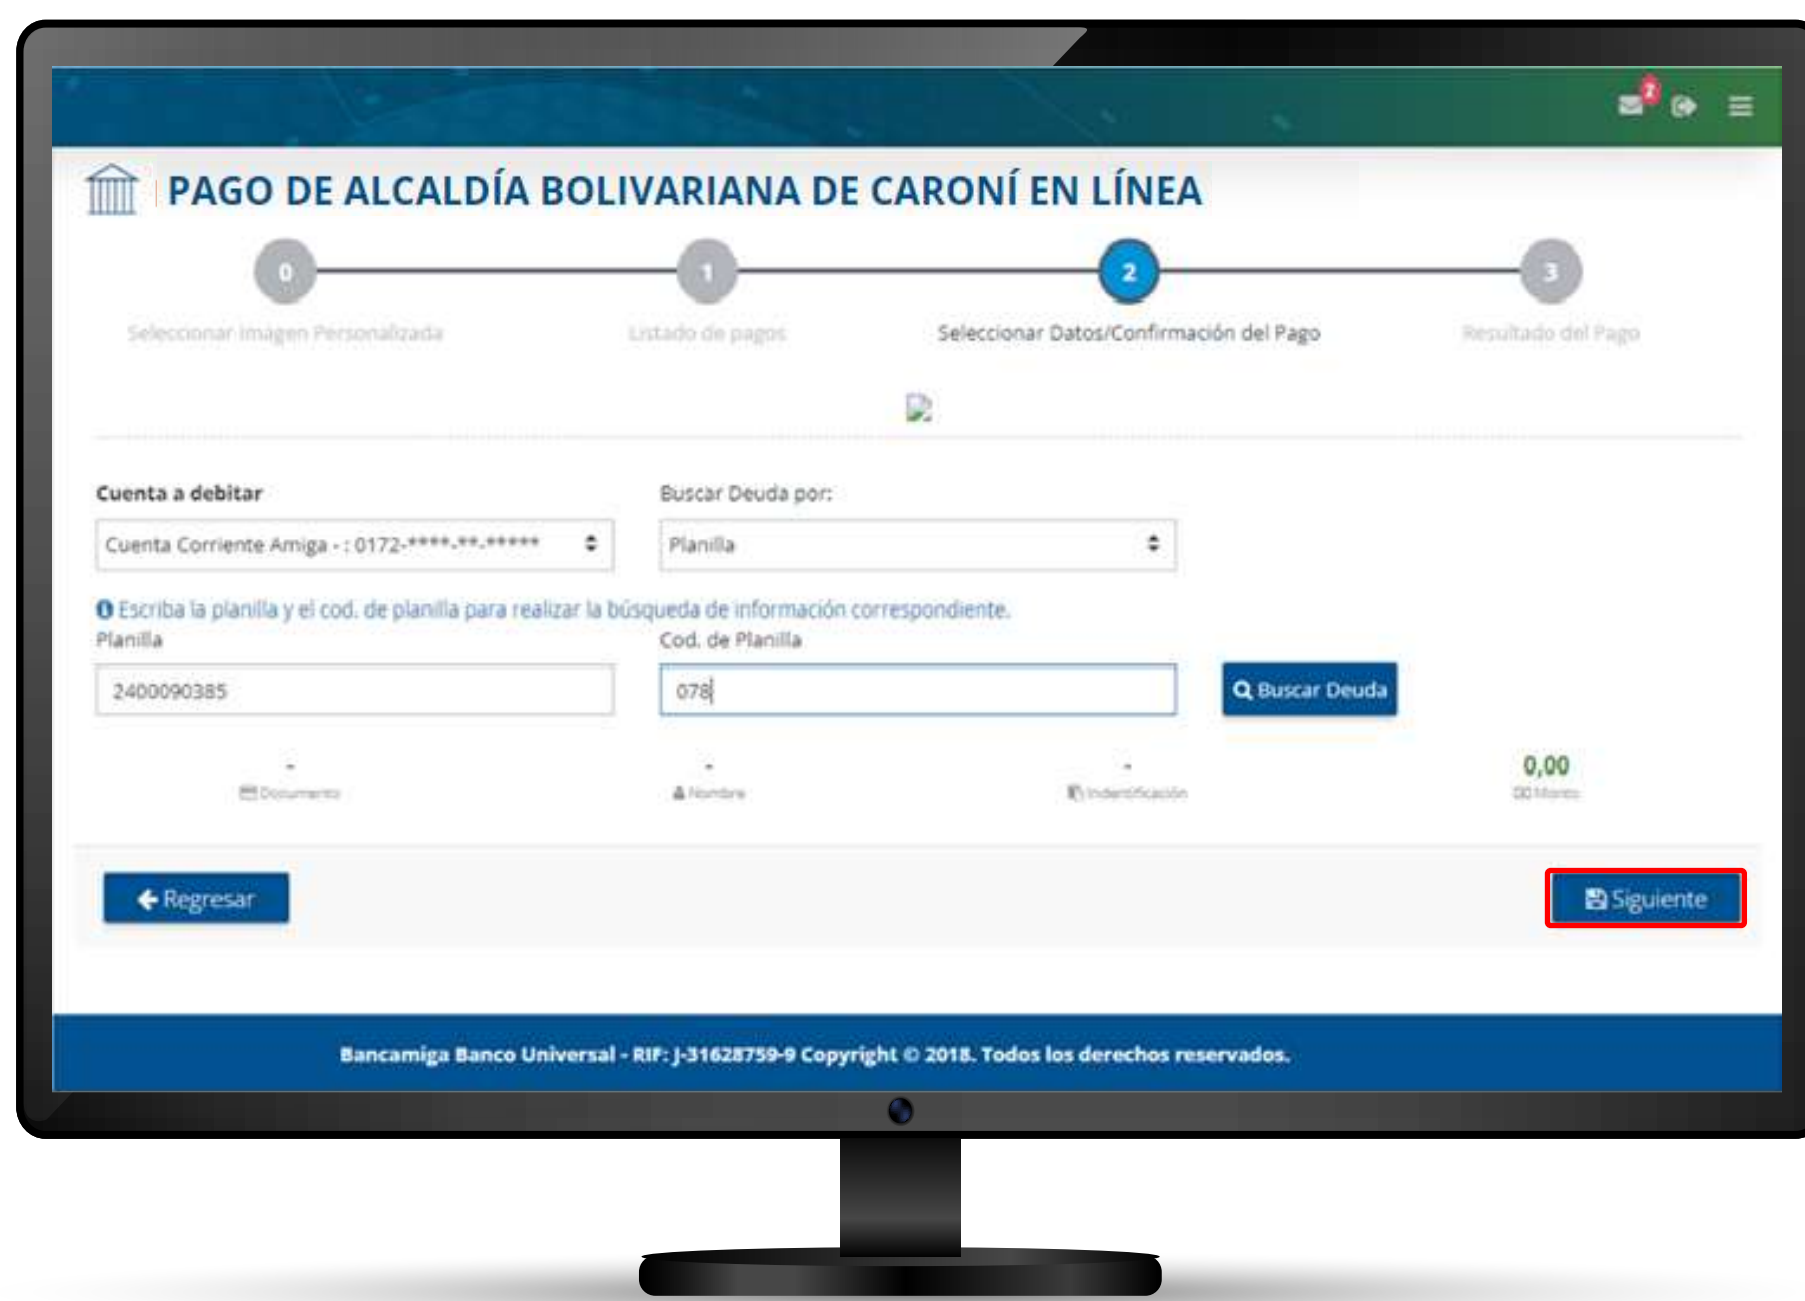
2

PAGO DE ALCALDÍA BOLIVARIANA DE CARONÍ EN LÍNEA

0
Seleccionar Imagen Personalizada

1
Listado de pagos

2
Seleccionar Datos/Confirmación del Pago

3
Resultado del Pago

Cuenta a debitar
Cuenta Corriente Amiga - : 0172-****-**-*****

Buscar Deuda por:
Planilla

Escriba la planilla y el cod. de planilla para realizar la búsqueda de información correspondiente.

Planilla
2400090385

Cod. de Planilla
078

Buscar Deuda

-
Documento

-
Nombre

-
Indentificación

0,00
Monto

Regresar

Siguiente

Bancamiga Banco Universal - RIF: J-31628759-9 Copyright © 2018. Todos los derechos reservados.